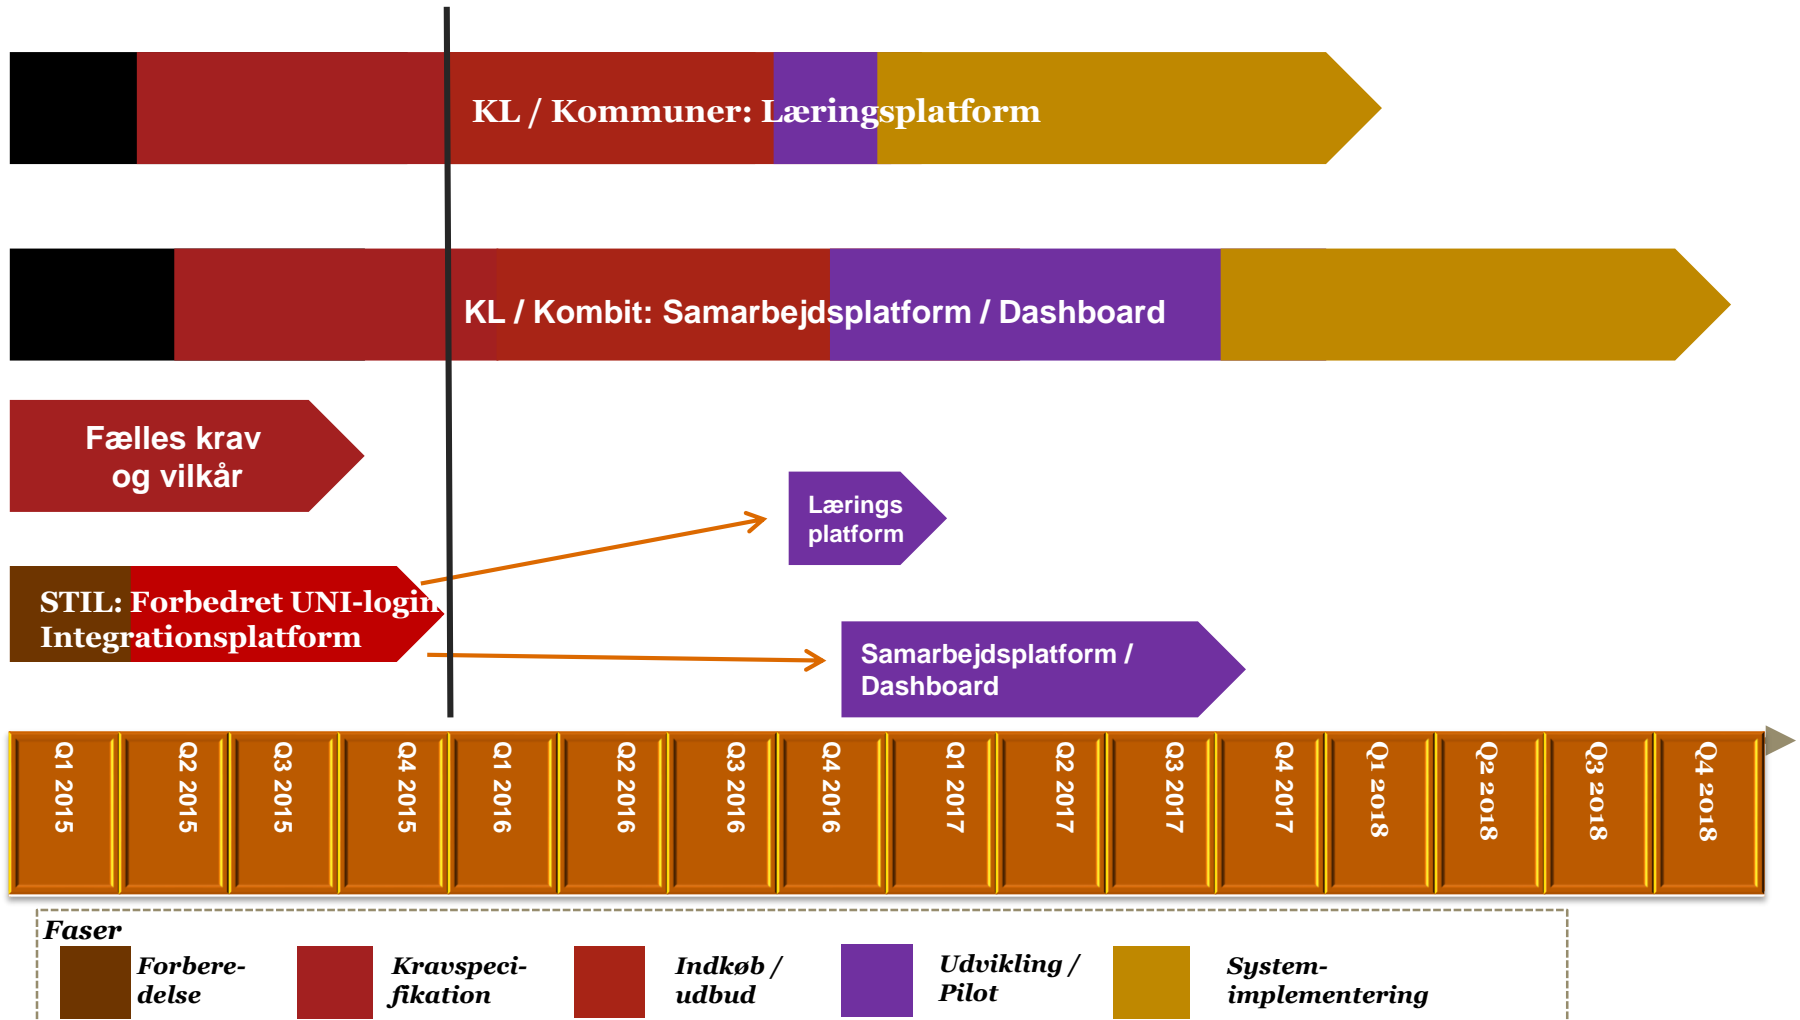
KL / Kommuner: Læringsplatform

KL / Kombit: Samarbejdsplatform / Dashboard

Fælles krav og vilkår

Lærings platform

STIL: Forbedret UNI-login Integrationsplatform

Samarbejdsplatform / Dashboard

| Q1 2015 | Q2 2015 | Q3 2015 | Q4 2015 | Q1 2016 | Q2 2016 | Q3 2016 | Q4 2016 | Q1 2017 | Q2 2017 | Q3 2017 | Q4 2017 | Q1 2018 | Q2 2018 | Q3 2018 | Q4 2018 |
|---|---|---|---|---|---|---|---|---|---|---|---|---|---|---|---|

Faser

Forberedelse

Kravspecifikation

Indkøb / udbud

Udvikling / Pilot

System-implementering